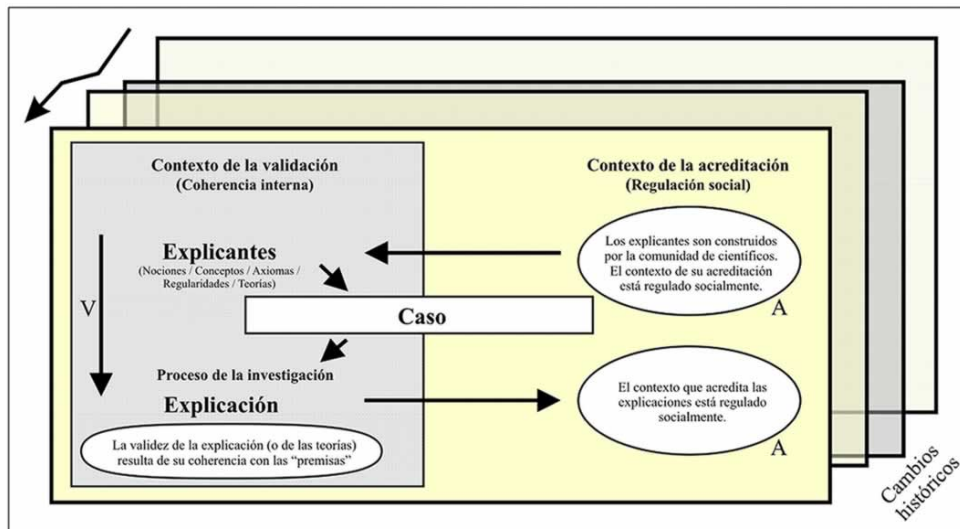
Contexto de la validación
(Coherencia interna)

Explicantes
(Nociones / Conceptos / Axiomas / Regularidades / Teorías)

V

Caso

Proceso de la investigación

Explicación

La validez de la explicación (o de las teorías) resulta de su coherencia con las "premisas"

Contexto de la acreditación
(Regulación social)

Los explicantes son construidos por la comunidad de científicos. El contexto de su acreditación está regulado socialmente.

A

El contexto que acredita las explicaciones está regulado socialmente.

A

Cambios históricos